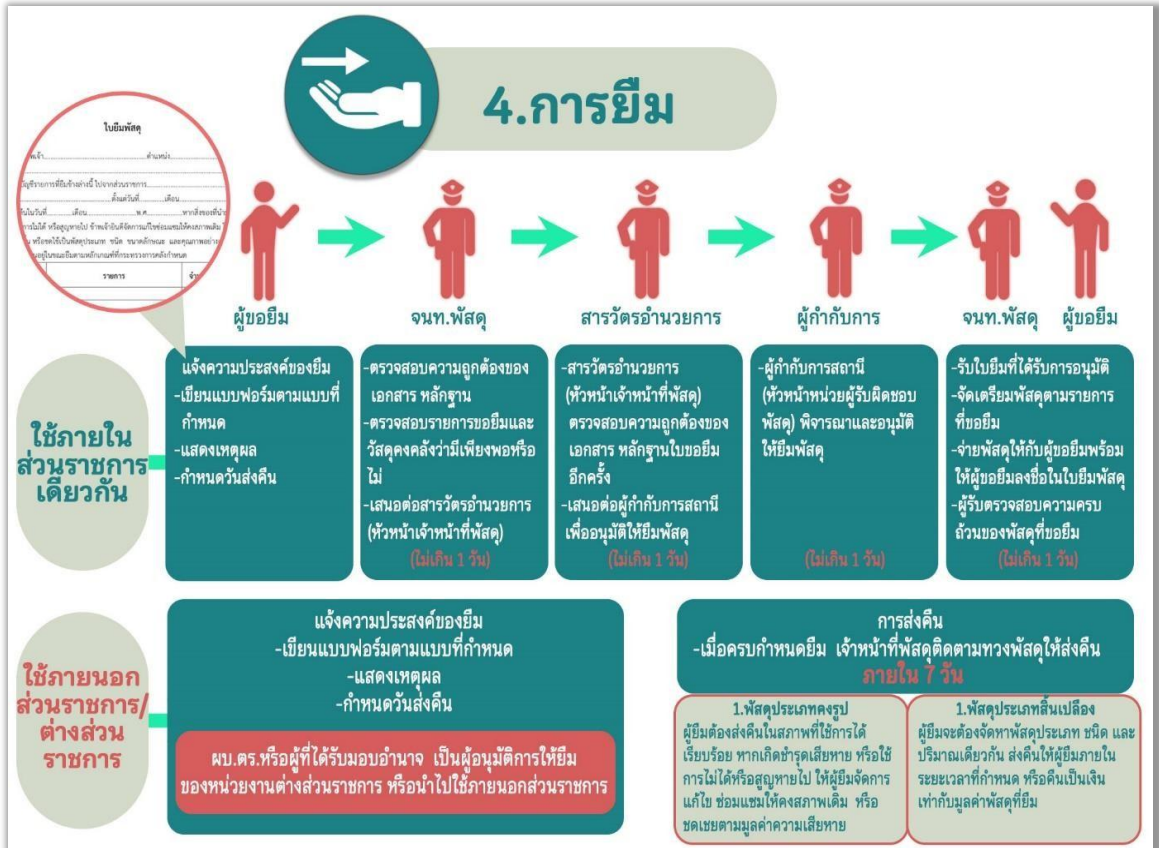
4.การยืม

ใบยืมพัสดุ

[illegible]

รายการ

ผู้ขอยืม

จนท.พัสดุ

สารวัตรอำนวยการ

ผู้กำกับการ

จนท.พัสดุ

ผู้ขอยืม

ใช้ภายในส่วนราชการเดียวกัน

แจ้งความประสงค์ของยืม
-เขียนแบบฟอร์มตามแบบที่กำหนด
-แสดงเหตุผล
-กำหนดวันส่งคืน

-ตรวจสอบความถูกต้องของเอกสาร หลักฐาน
-ตรวจสอบรายการขอยืมและวัสดุคงคลังว่ามีเพียงพอหรือไม่
-เสนอต่อสารวัตรอำนวยการ (หัวหน้าเจ้าหน้าที่พัสดุ)
(ไม่เกิน 1 วัน)

-สารวัตรอำนวยการ (หัวหน้าเจ้าหน้าที่พัสดุ) ตรวจสอบความถูกต้องของเอกสาร หลักฐานใบขอยืมอีกครั้ง
-เสนอต่อผู้กำกับการสถานีเพื่ออนุมัติให้ยืมพัสดุ
(ไม่เกิน 1 วัน)

-ผู้กำกับการสถานี (หัวหน้าหน่วยผู้รับผิดชอบพัสดุ) พิจารณาและอนุมัติให้ยืมพัสดุ
(ไม่เกิน 1 วัน)

-รับใบยืมที่ได้รับการอนุมัติ
-จัดเตรียมพัสดุตามรายการที่ขอยืม
-จ่ายพัสดุให้กับผู้ขอยืมพร้อมให้ผู้ขอยืมลงชื่อในใบยืมพัสดุ
-ผู้รับตรวจสอบความครบถ้วนของพัสดุที่ขอยืม
(ไม่เกิน 1 วัน)

ใช้ภายนอกส่วนราชการ/ต่างส่วนราชการ

แจ้งความประสงค์ของยืม
-เขียนแบบฟอร์มตามแบบที่กำหนด
-แสดงเหตุผล
-กำหนดวันส่งคืน

ผบ.ตร.หรือผู้ที่ได้รับมอบอำนาจ เป็นผู้อนุมัติการให้ยืมของหน่วยงานต่างส่วนราชการ หรือนำไปใช้ภายนอกส่วนราชการ

การส่งคืน
-เมื่อครบกำหนดยืม เจ้าหน้าที่พัสดุติดตามทวงพัสดุให้ส่งคืน
ภายใน 7 วัน

1.พัสดุประเภทคงรูป
ผู้ยืมต้องส่งคืนในสภาพที่ใช้การได้เรียบร้อย หากเกิดชำรุดเสียหาย หรือใช้การไม่ได้หรือสูญหายไป ให้ผู้ยืมจัดการแก้ไข ซ่อมแซมให้คงสภาพเดิม หรือชดเชยตามมูลค่าความเสียหาย

1.พัสดุประเภทสิ้นเปลือง
ผู้ยืมจะต้องจัดหาพัสดุประเภท ชนิด และปริมาณเดียวกัน ส่งคืนให้ผู้ยืมภายในระยะเวลาที่กำหนด หรือคืนเป็นเงินเท่ากับมูลค่าพัสดุที่ยืม